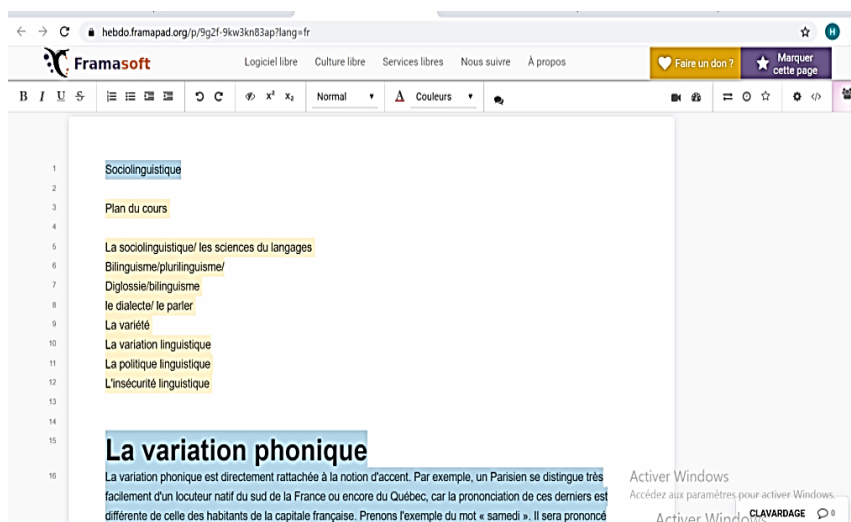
hebdo.framapad.org/p/9g2f-9kw3kn83ap?lang=fr

Framasoft

Logiciel libre Culture libre Services libres Nous suivre À propos

Faire un don ? Marquer cette page

B I U S Normal A Couleurs

1 Sociolinguistique
2
3 Plan du cours
4
5 La sociolinguistique/ les sciences du langages
6 Bilinguisme/plurilinguisme/
7 Diglossie/bilinguisme
8 le dialecte/ le parler
9 La variété
10 La variation linguistique
11 La politique linguistique
12 L'insécurité linguistique
13
14
15 La variation phonique
16 La variation phonique est directement rattachée à la notion d'accent. Par exemple, un Parisien se distingue très facilement d'un locuteur natif du sud de la France ou encore du Québec, car la prononciation de ces derniers est différente de celle des habitants de la capitale française. Prenons l'exemple du mot « samedi ». Il sera prononcé

Activer Windows
Accédez aux paramètres pour activer Windows.
Activer Windows

CLAVARDAGE 0